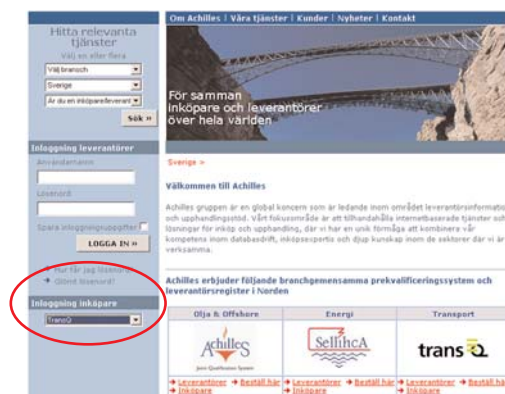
Om Achilles | Våra tjänster | Kunder | Nyheter | Kontakt

Hitta relevanta tjänster
Välj en eller flera
Välj bransch
Sverige
Är du en inköpare/leverant
Sök »

För samman inköpare och leverantörer över hela världen

Inloggning leverantörer
Användarnamn
Lösenord
Spara inloggningsuppgifter
LOGGA IN »
» Hur får jag lösenord?
» Glömt lösenord?

Inloggning inköpare
TransQ

Sverige >

Välkommen till Achilles

Achilles gruppen är en global koncern som är ledande inom området leverantörsinformati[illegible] och upphandlingsstöd. Vårt fokusområde är att tillhandahålla internetbaserade tjänster och lösningar för inköp och upphandling, där vi har en unik förmåga att kombinera vår kompetens inom databasdrift, inköpsexpertis och djup kunskap inom de sektorer där vi är verksamma.

Achilles erbjuder följande branchgemensamma prekvalificeringssystem och leverantörsregister i Norden

| Olja & Offshore | Energi | Transport |
|---|---|---|
| Achilles Joint Qualification System | SellihcA | trans Q |
| → Leverantörer → Beställ här → Inköpare | → Leverantörer → Beställ här → Inköpare | → Leverantörer → Beställ här → Inköpare |